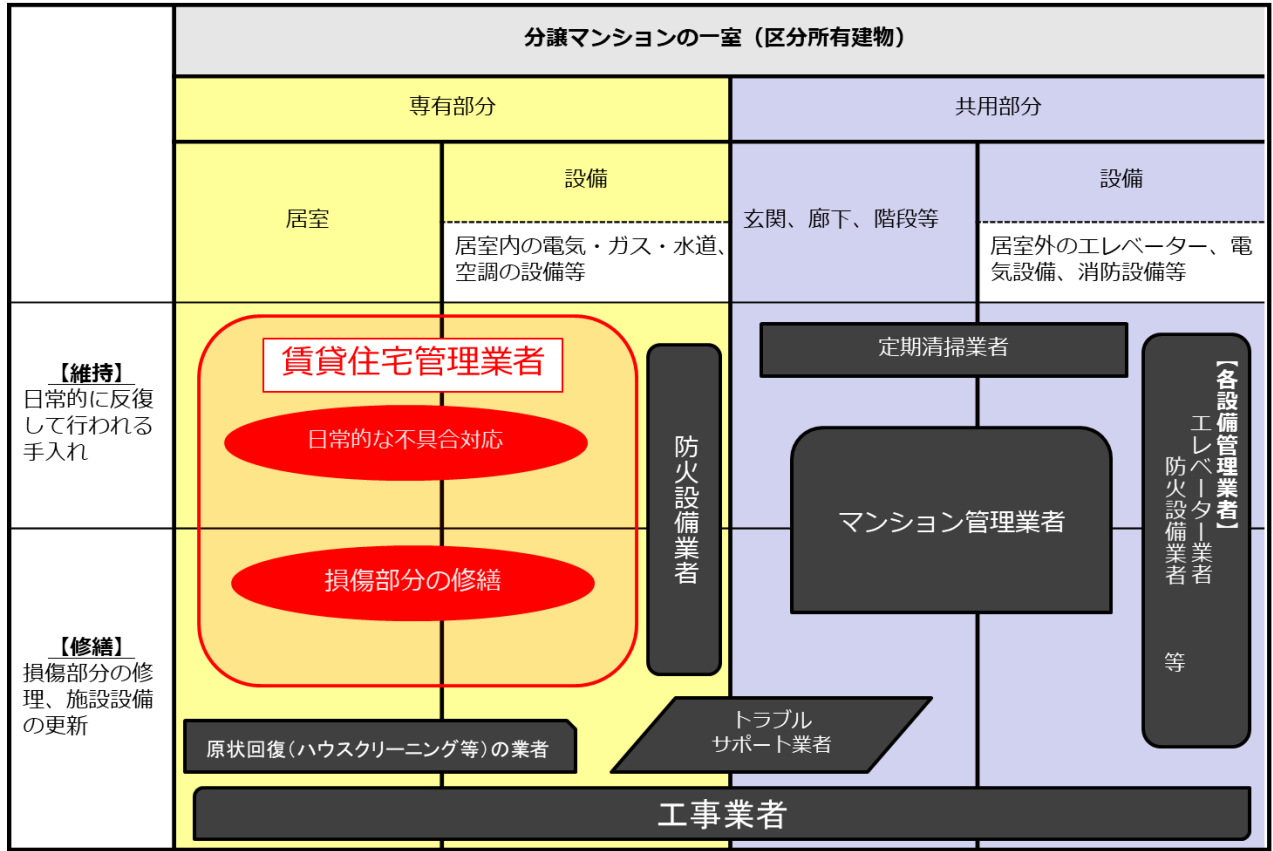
分譲マンションの一室（区分所有建物）

専有部分

共用部分

居室

設備

居室内の電気・ガス・水道、空調の設備等

玄関、廊下、階段等

設備

居室外のエレベーター、電気設備、消防設備等

【維持】
日常的に反復して行われる手入れ

【修繕】
損傷部分の修理、施設設備の更新

賃貸住宅管理業者

日常的な不具合対応

損傷部分の修繕

防火設備業者

定期清掃業者

マンション管理業者

【各設備管理業者】
エレベーター業者
防火設備業者
等

原状回復（ハウスクリーニング等）の業者

トラブル
サポート業者

工事業者